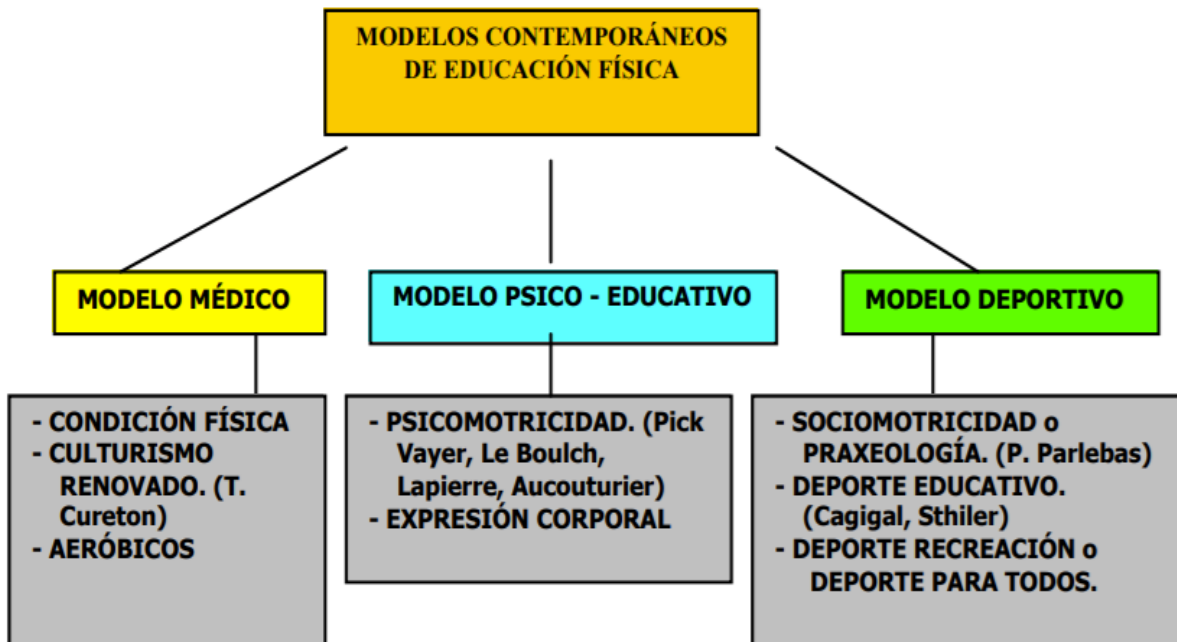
MODELOS CONTEMPORÁNEOS DE EDUCACIÓN FÍSICA

MODELO MÉDICO

- CONDICIÓN FÍSICA
- CULTURISMO RENOVADO. (T. Cureton)
- AERÓBICOS

MODELO PSICO - EDUCATIVO

- PSICOMOTRICIDAD. (Pick Vayer, Le Boulch, Lapierre, Aucouturier)
- EXPRESIÓN CORPORAL

MODELO DEPORTIVO

- SOCIOMOTRICIDAD o PRAXEOLOGÍA. (P. Parlebas)
- DEPORTE EDUCATIVO. (Cagigal, Sthiler)
- DEPORTE RECREACIÓN o DEPORTE PARA TODOS.